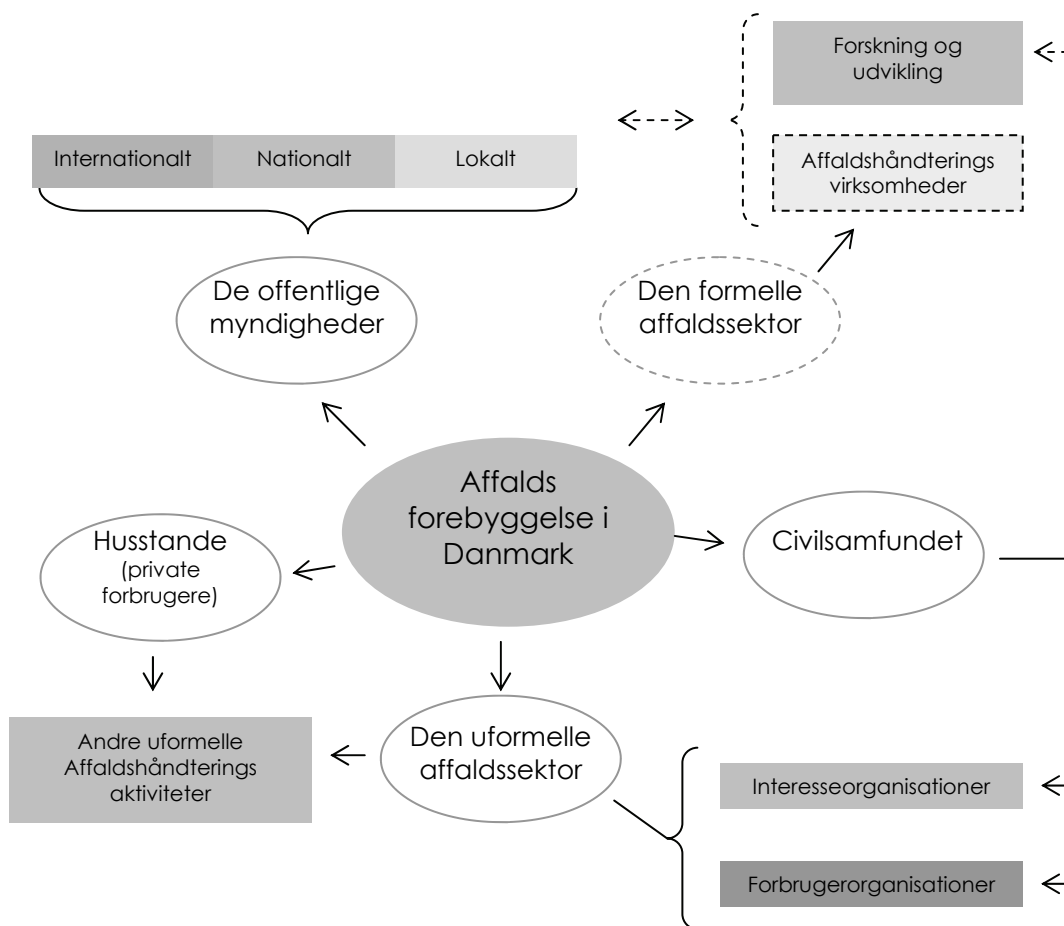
Forskning og udvikling

Internationalt | Nationalt | Lokalt

Affaldshåndterings virksomheder

De offentlige myndigheder

Den formelle affaldssektor

Affalds forebyggelse i Danmark

Husstande (private forbrugere)

Civilsamfundet

Andre uformelle Affaldshåndterings aktiviteter

Den uformelle affaldssektor

Interesseorganisationer

Forbrugerorganisationer